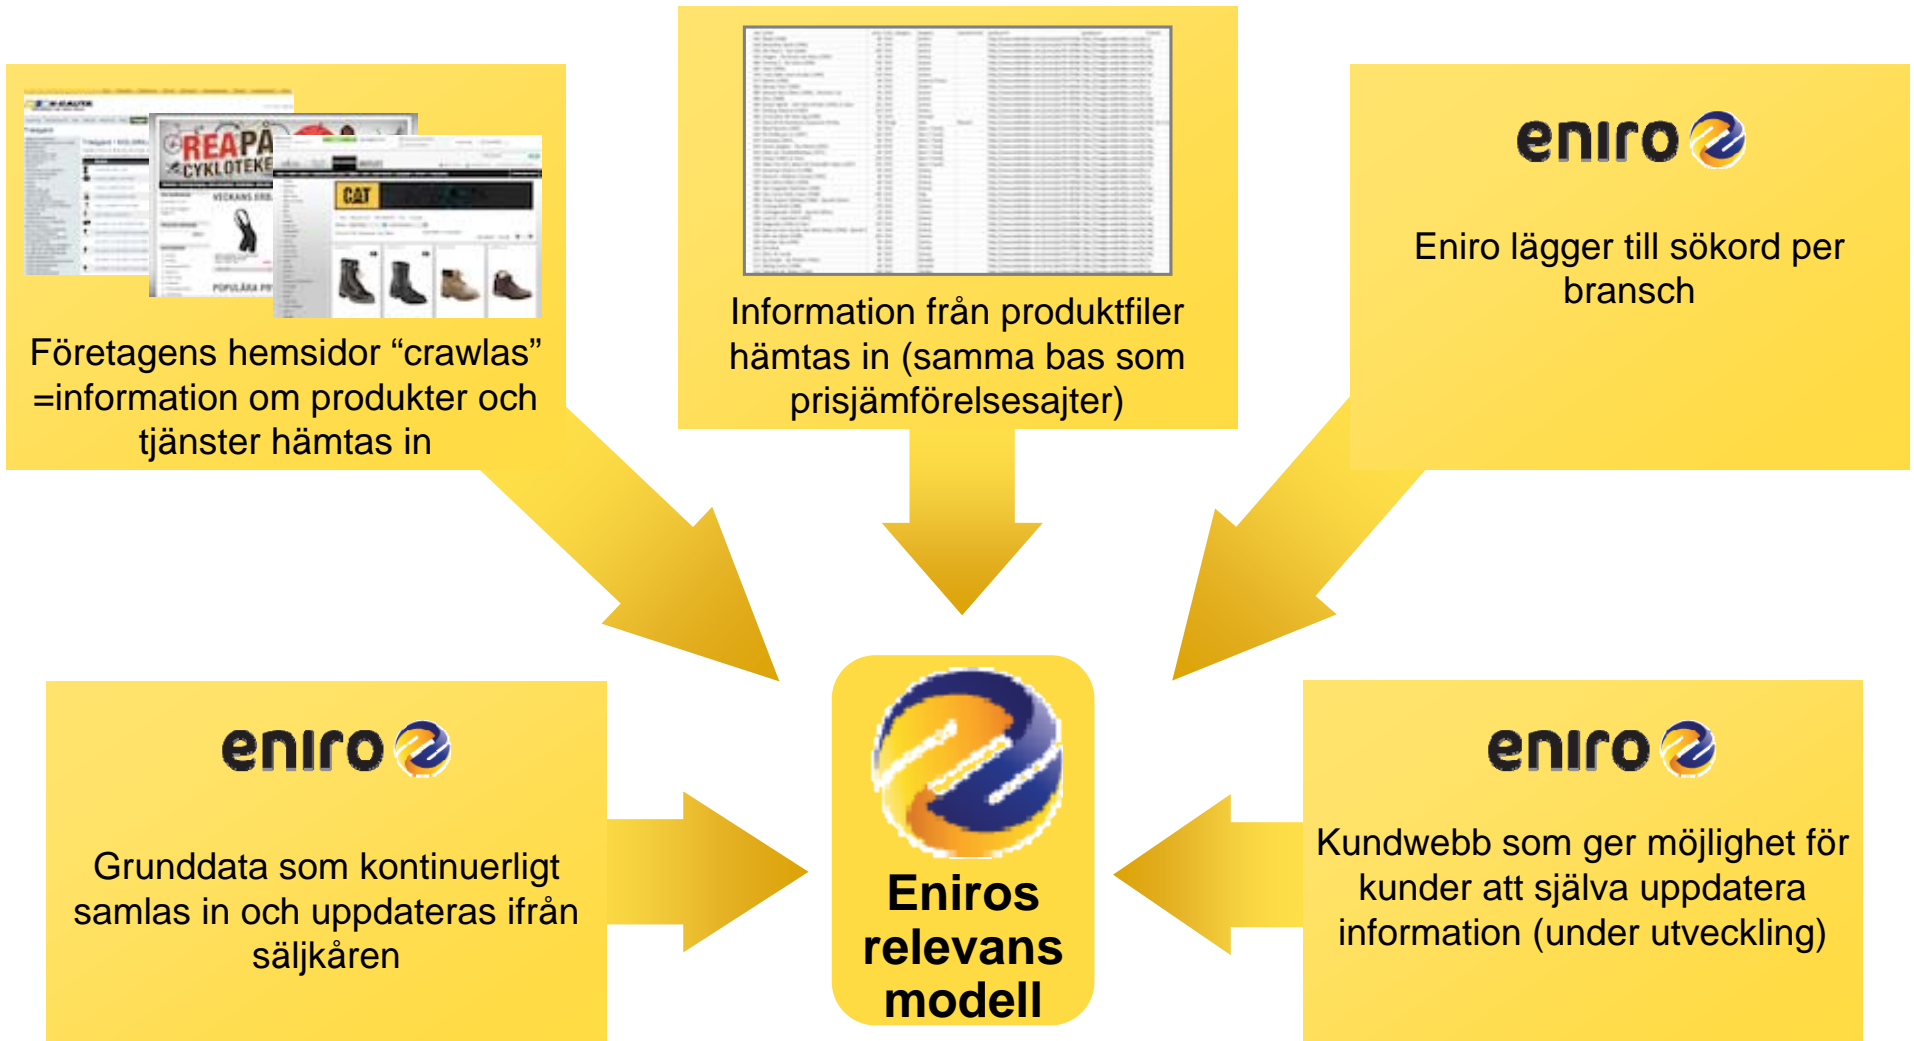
REAPÅ
CYKLOTEKET
CAT

Företagens hemsidor “crawlas” =information om produkter och tjänster hämtas in

Information från produktfiler hämtas in (samma bas som prisjämförelsesajter)

eniro

Eniro lägger till sökord per bransch

eniro

Grunddata som kontinuerligt samlas in och uppdateras ifrån säljkåren

Eniros relevans modell

eniro

Kundwebb som ger möjlighet för kunder att själva uppdatera information (under utveckling)